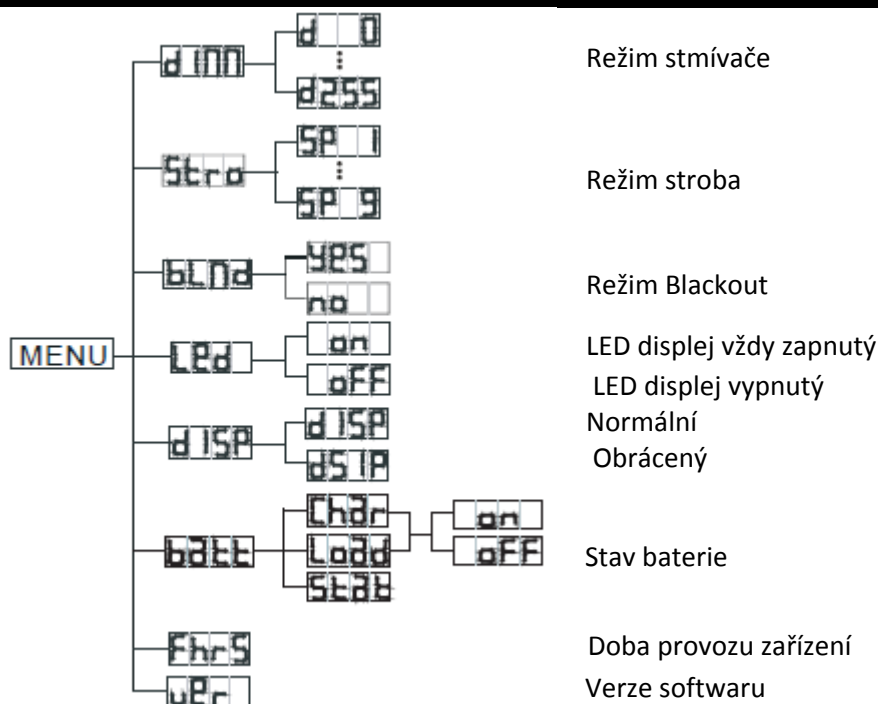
MENU

dInn
d 0
:
d255
Režim stmívače

Stro
SP 1
:
SP 9
Režim stroba

bLnd
yes
no
Režim Blackout

LEd
on
oFF
LED displej vždy zapnutý
LED displej vypnutý

dISP
dISP
dSIP
Normální
Obrácený

batt
Char
Load
Stat
on
oFF
Stav baterie

FhrS
Doba provozu zařízení

uEr
Verze softwaru